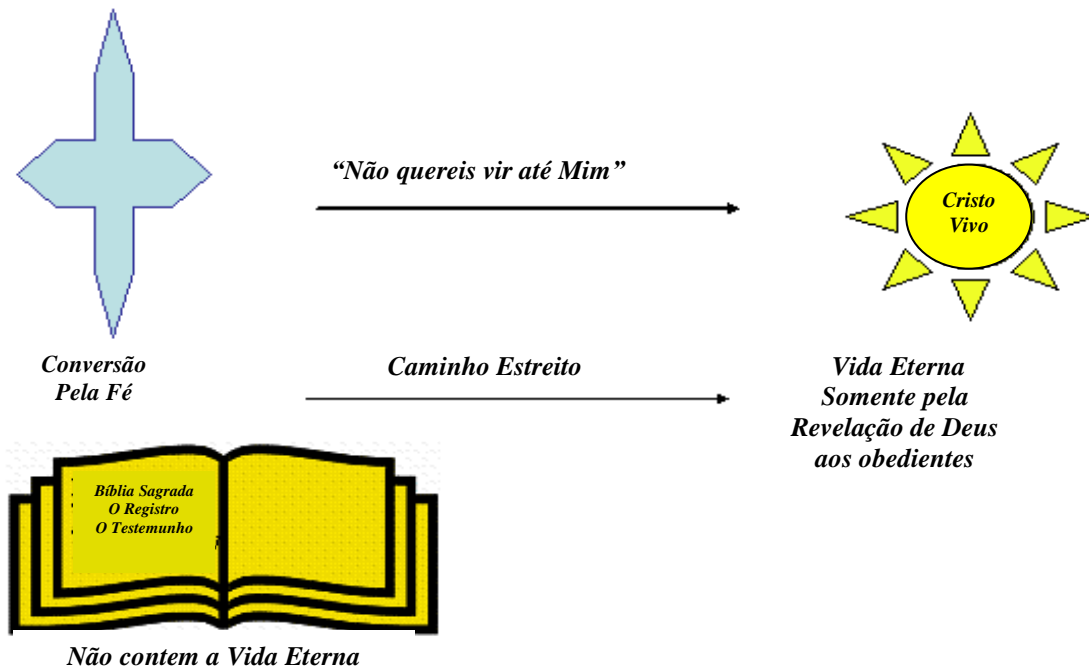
“Não quereis vir até Mim”

Cristo Vivo

Conversão Pela Fé

Caminho Estreito

Vida Eterna Somente pela Revelação de Deus aos obedientes

Bíblia Sagrada
O Registro
O Testemunho

Não contem a Vida Eterna